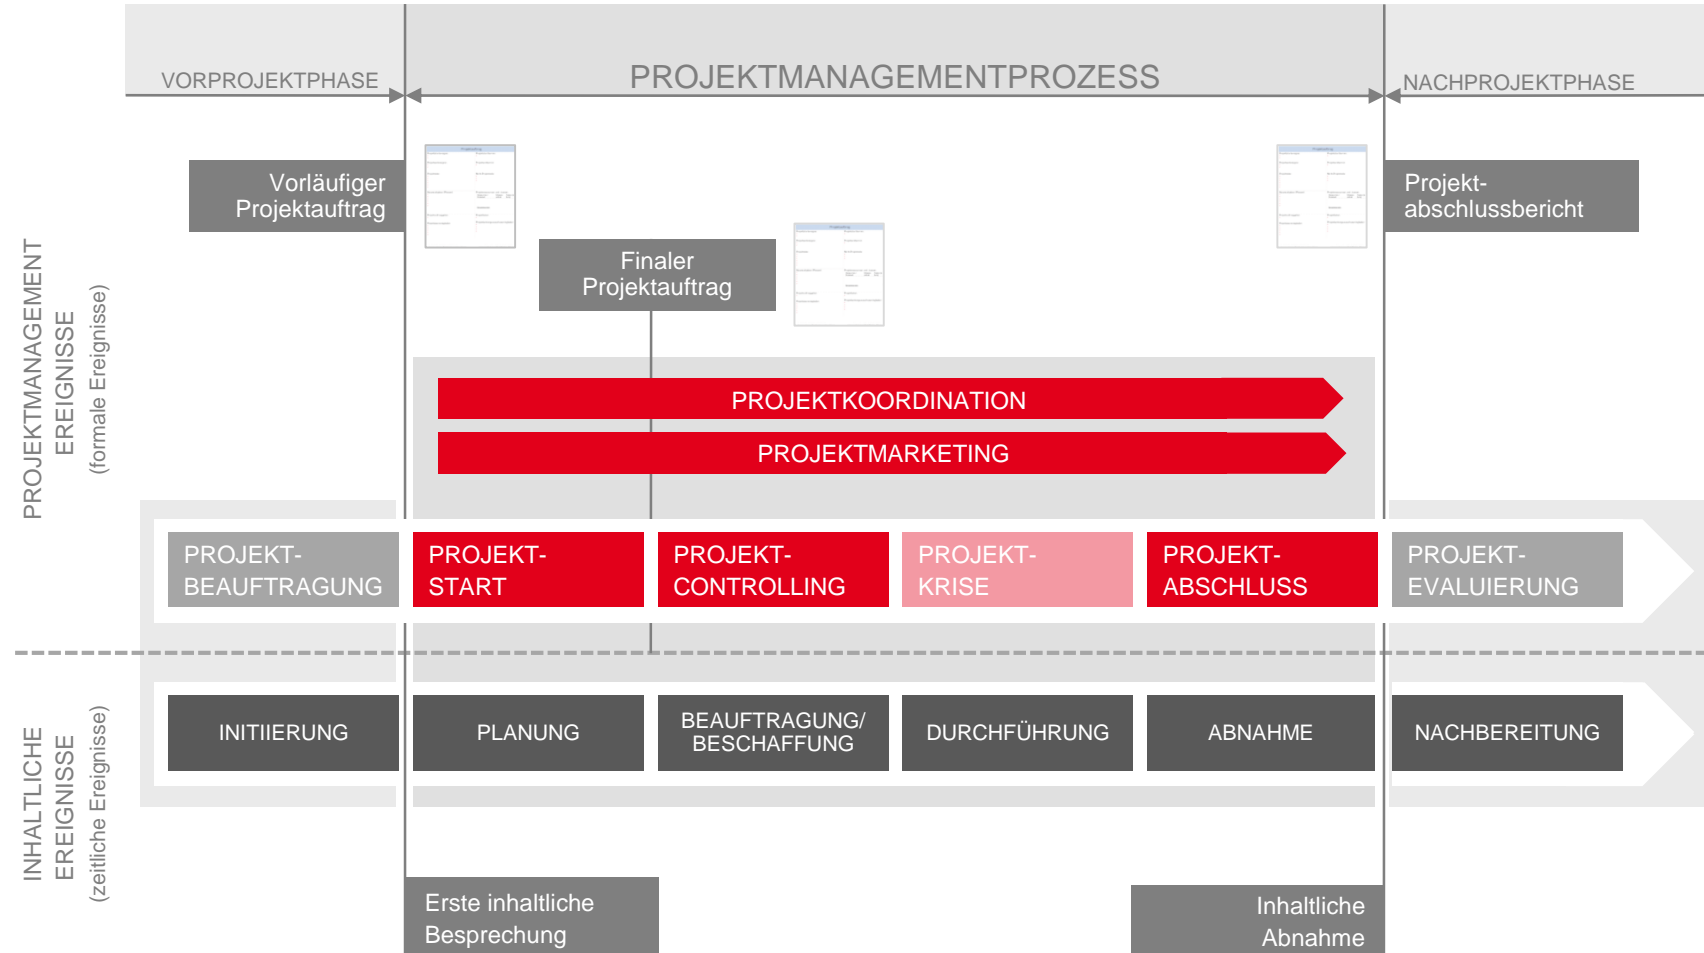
VORPROJEKTPHASE

PROJEKTMANAGEMENTPROZESS

NACHPROJEKTPHASE

Vorläufiger Projektauftrag

Finaler Projektauftrag

Projekt-abschlussbericht

PROJEKTMANAGEMENT EREIGNISSE (formale Ereignisse)

PROJEKTKOORDINATION

PROJEKTMARKETING

PROJEKT-BEAUFTRAGUNG

PROJEKT-START

PROJEKT-CONTROLLING

PROJEKT-KRISE

PROJEKT-ABSCHLUSS

PROJEKT-EVALUIERUNG

INHALTLICHE EREIGNISSE (zeitliche Ereignisse)

INITIIERUNG

PLANUNG

BEAUFTRAGUNG/ BESCHAFFUNG

DURCHFÜHRUNG

ABNAHME

NACHBEREITUNG

Erste inhaltliche Besprechung

Inhaltliche Abnahme